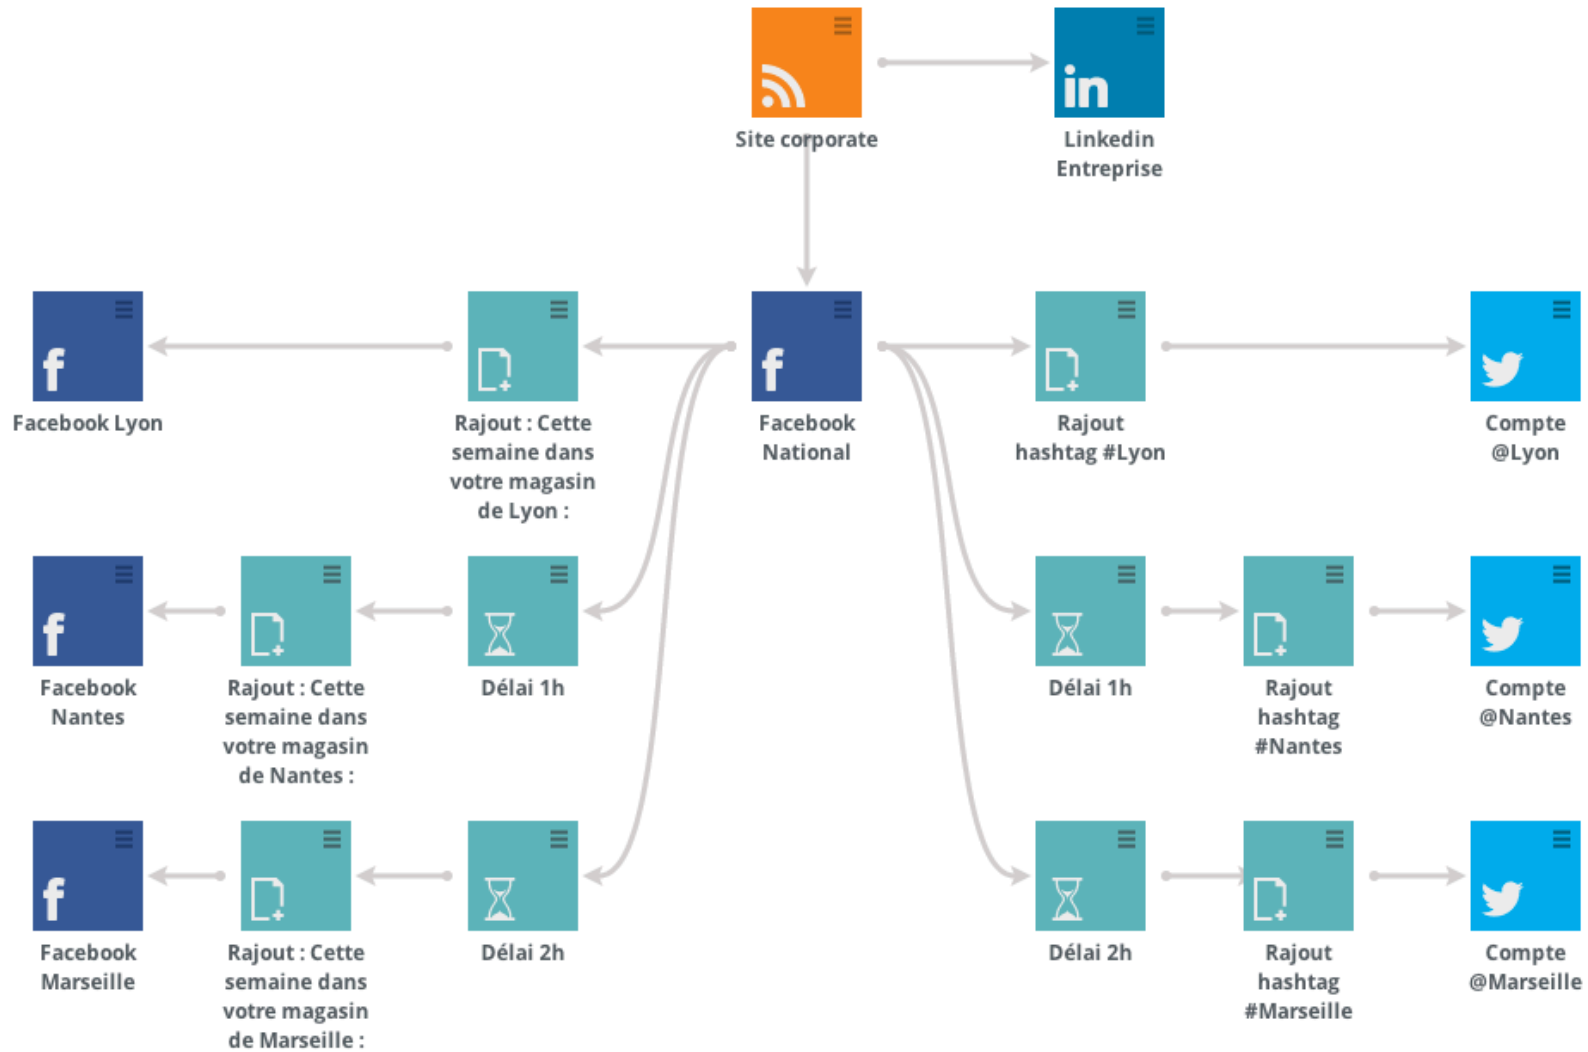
Site corporate

Linkedin Entreprise

Facebook Lyon

Rajout : Cette semaine dans votre magasin de Lyon :

Facebook National

Rajout hashtag #Lyon

Compte @Lyon

Facebook Nantes

Rajout : Cette semaine dans votre magasin de Nantes :

Délai 1h

Délai 1h

Rajout hashtag #Nantes

Compte @Nantes

Facebook Marseille

Rajout : Cette semaine dans votre magasin de Marseille :

Délai 2h

Délai 2h

Rajout hashtag #Marseille

Compte @Marseille